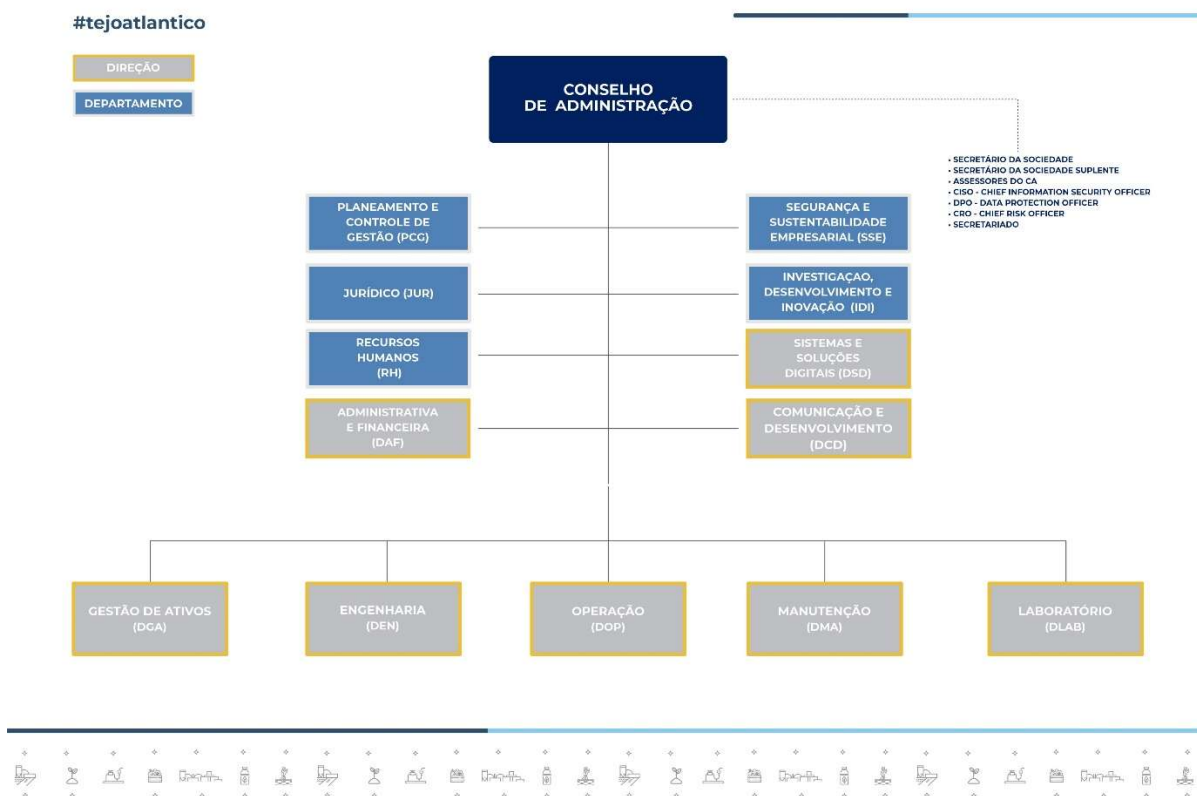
#tejoatlantico

DIREÇÃO

DEPARTAMENTO

CONSELHO DE ADMINISTRAÇÃO

• SECRETÁRIO DA SOCIEDADE
• SECRETÁRIO DA SOCIEDADE SUPLENTE
• ASSESSORES DO CA
• CISO - CHIEF INFORMATION SECURITY OFFICER
• DPO - DATA PROTECTION OFFICER
• CRO - CHIEF RISK OFFICER
• SECRETARIADO

PLANEAMENTO E CONTROLE DE GESTÃO (PCG)

SEGURANÇA E SUSTENTABILIDADE EMPRESARIAL (SSE)

JURÍDICO (JUR)

INVESTIGAÇAO, DESENVOLVIMENTO E INOVAÇÃO (IDI)

RECURSOS HUMANOS (RH)

SISTEMAS E SOLUÇÕES DIGITAIS (DSD)

ADMINISTRATIVA E FINANCEIRA (DAF)

COMUNICAÇÃO E DESENVOLVIMENTO (DCD)

GESTÃO DE ATIVOS (DGA)

ENGENHARIA (DEN)

OPERAÇÃO (DOP)

MANUTENÇÃO (DMA)

LABORATÓRIO (DLAB)